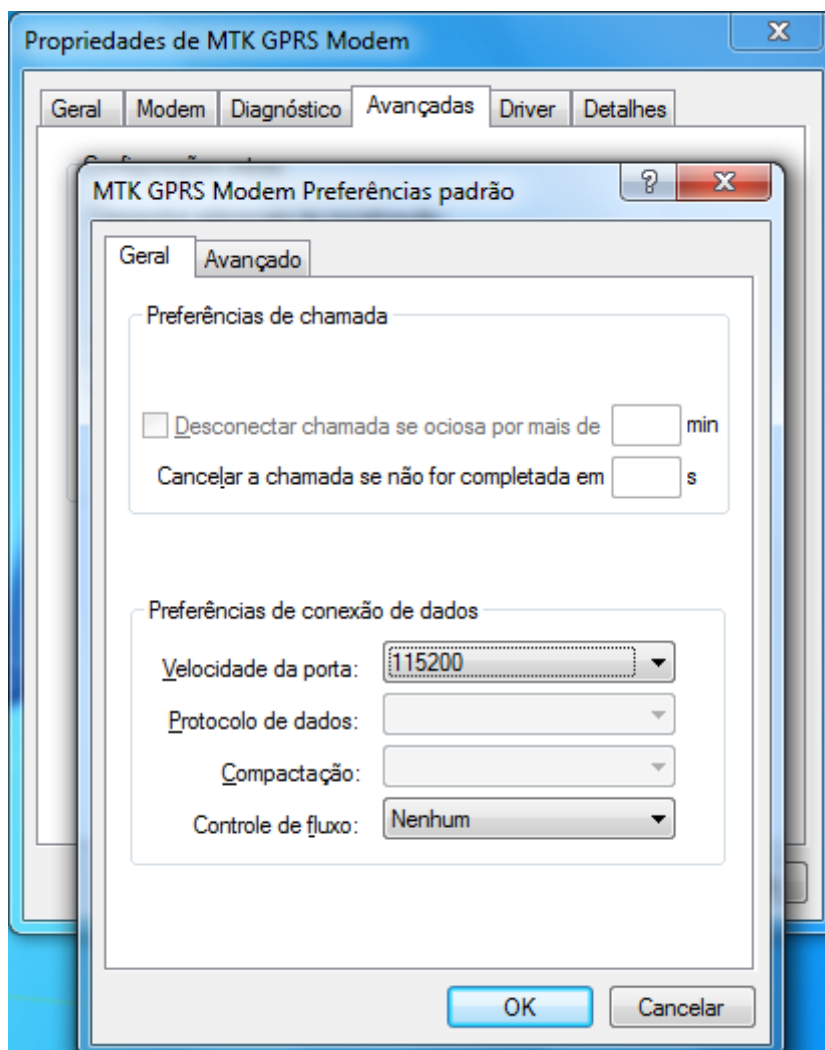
Propriedades de MTK GPRS Modem

Geral | Modem | Diagnóstico | Avançadas | Driver | Detalhes

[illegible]

MTK GPRS Modem Preferências padrão

?

Geral | Avançado

Preferências de chamada

Desconectar chamada se ociosa por mais de min

Cancelar a chamada se não for completada em s

Preferências de conexão de dados

Velocidade da porta: 115200

Protocolo de dados:

Compactação:

Controle de fluxo: Nenhum

OK

Cancelar